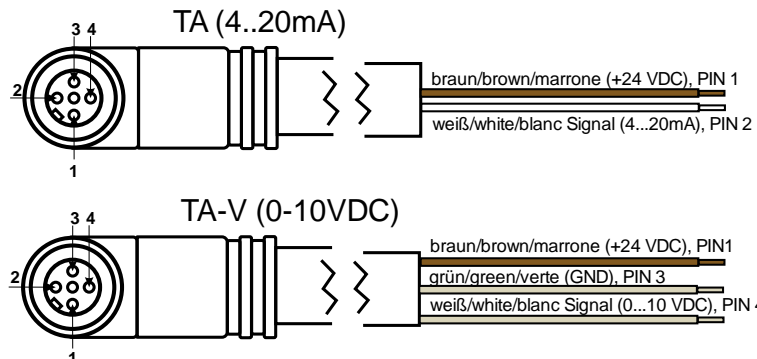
TA (4..20mA)

3 4
2
1

braun/brown/marrone (+24 VDC), PIN 1
weiß/white/blanc Signal (4...20mA), PIN 2

TA-V (0-10VDC)

3 4
2
1

braun/brown/marrone (+24 VDC), PIN1
grün/green/verte (GND), PIN 3
weiß/white/blanc Signal (0...10 VDC), PIN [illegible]